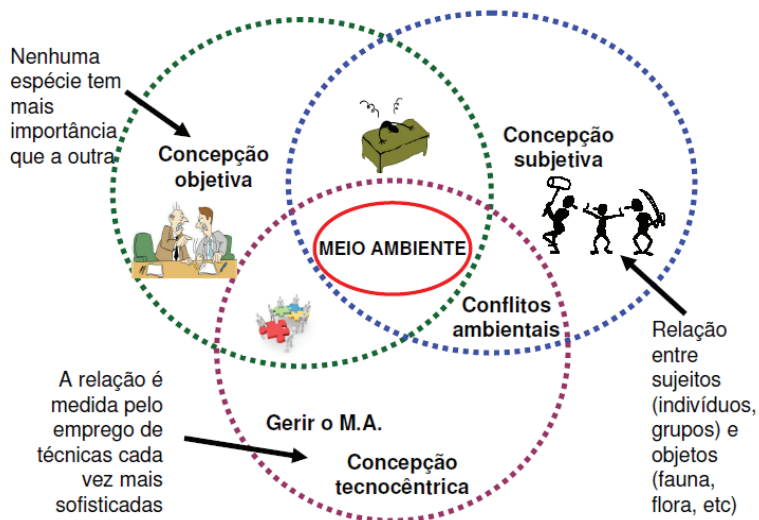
Nenhuma espécie tem mais importância que a outra

Concepção objetiva

Concepção subjetiva

MEIO AMBIENTE

Conflitos ambientais

Relação entre sujeitos (indivíduos, grupos) e objetos (fauna, flora, etc)

A relação é medida pelo emprego de técnicas cada vez mais sofisticadas

Gerir o M.A.

Concepção tecnocêntrica